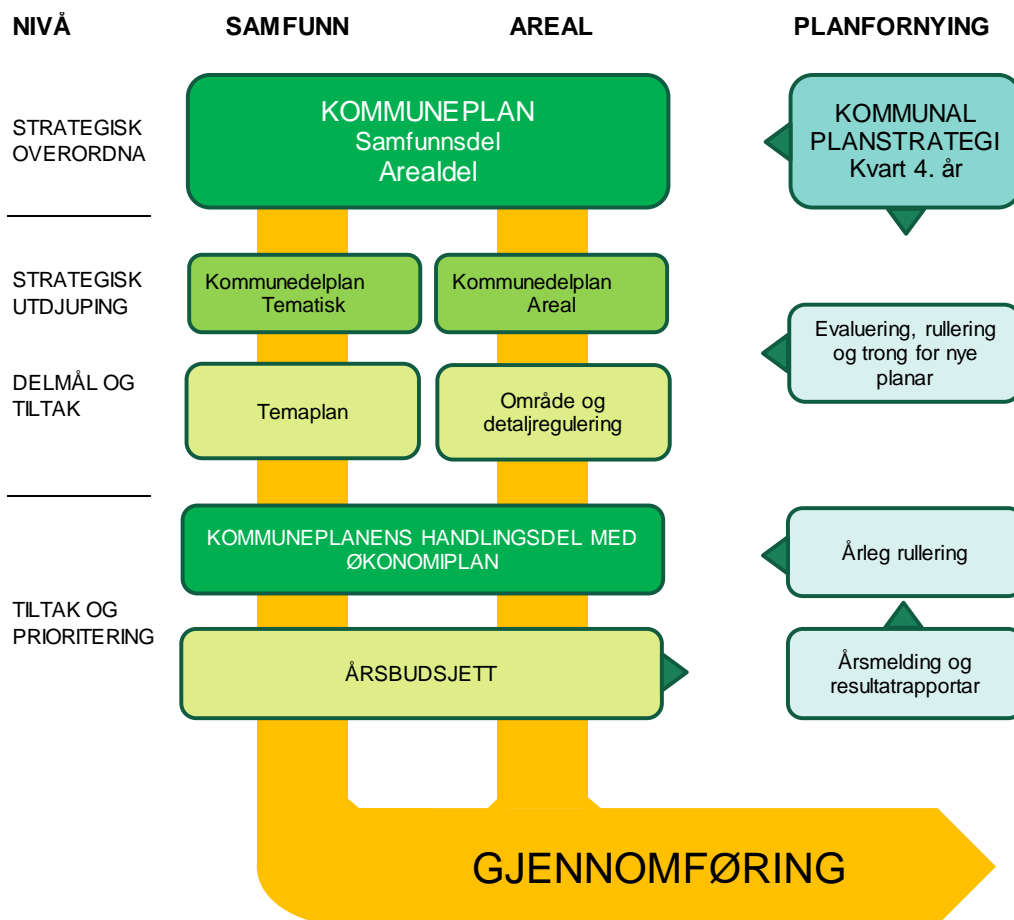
NIVÅ
SAMFUNN
AREAL
PLANFORNYING

STRATEGISK OVERORDNA

KOMMUNEPLAN
Samfunnsdel
Arealdel

KOMMUNAL PLANSTRATEGI
Kvart 4. år

STRATEGISK UTDJUPING

Kommunedelplan Tematisk

Kommunedelplan Areal

Evaluering, rullering og trong for nye planar

DELMÅL OG TILTAK

Temaplan

Område og detaljregulering

KOMMUNEPLANENS HANDLINGSDEL MED ØKONOMIPLAN

Årleg rullering

TILTAK OG PRIORITERING

ÅRSBUDSJETT

Årsmelding og resultatrapportar

GJENNOMFØRING